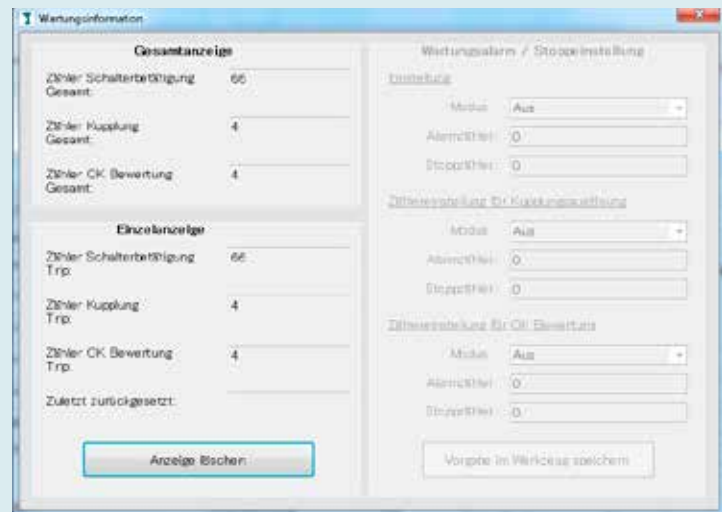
Wartungsinformation

Gesamtanzeige

Zähler Schalterbetätigung Gesamt: 66

Zähler Kupplung Gesamt: 4

Zähler OK Bewertung Gesamt: 4

Einzelanzeige

Zähler Schalterbetätigung Trip: 66

Zähler Kupplung Trip: 4

Zähler OK Bewertung Trip: 4

Zuletzt zurückgesetzt:

Anzeige löschen

Wartungsalarm / Stoppeinstellung

Einstellung

Modus: Aus

Alarmzähler: 0

Stoppzähler: 0

Zählereinstellung für Kupplungsauslösung

Modus: Aus

Alarmzähler: 0

Stoppzähler: 0

Zählereinstellung für OK Bewertung

Modus: Aus

Alarmzähler: 0

Stoppzähler: 0

Vorgabe im Werkzeug speichern